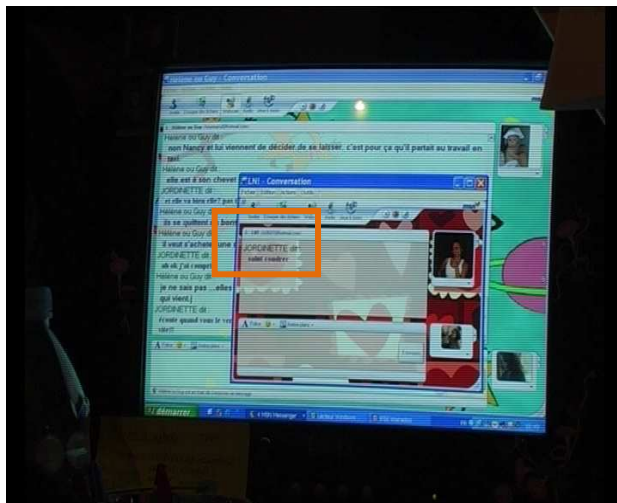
Hélène ou Guy - Conversation

Hélène ou Guy dit :
non Nancy et lui viennent de décider de se laisser. c'est pour ça qu'il partait au travail en taxi
Hélène ou Guy dit :
elle est à son chevet
JORDINETTE dit :
et elle va bien elle? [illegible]
Hélène ou Guy dit :
ils se quittent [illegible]
Hélène ou Guy dit :
il veut s'acheter une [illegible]
JORDINETTE dit :
ah ok j'ai compr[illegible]
Hélène ou Guy dit :
je ne sais pas ...elles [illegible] qui vient)
JORDINETTE dit :
c'est quand vous le ve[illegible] site!!

LNI - Conversation

JORDINETTE dit :
salut coudrer

démarrer